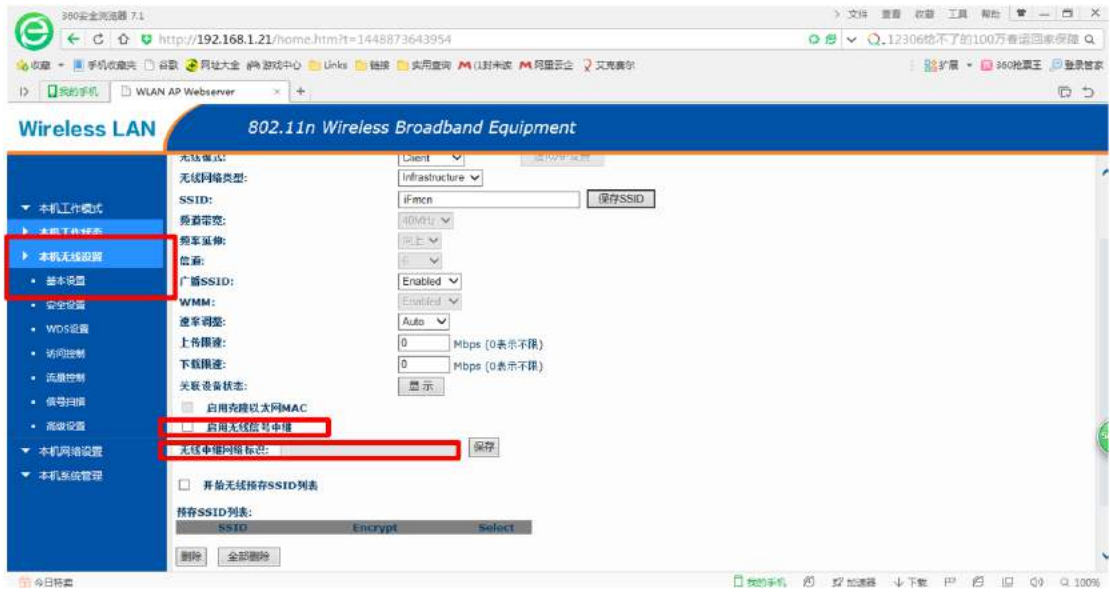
360安全浏览器 7.1

文件 查看 收藏 工具 帮助

http://192.168.1.21/home.htm?t=1448873643954

12306绝不了的100万春运回家保障

收藏 手机收藏夹 谷歌 网址大全 游戏中心 Links 链接 实用查询 (1封未读 网易云会 艾克赛尔

扩展 360抢票王 登录管家

我的手机 WLAN AP Webserver +

Wireless LAN

802.11n Wireless Broadband Equipment

本机工作模式

本机工作状态

本机无线设置

基本设置

安全设置

WDS设置

访问控制

流量控制

信号扫描

高级设置

本机网络设置

本机系统管理

无线模式: Client

无线网络类型: Infrastructure

SSID: iFmcn 保存SSID

频道带宽: 40MHz

频率延伸: 向上

信道: 6

广播SSID: Enabled

WMM: Enabled

速率调整: Auto

上传限速: 0 Mbps (0表示不限)

下载限速: 0 Mbps (0表示不限)

关联设备状态: 显示

启用克隆以太网MAC

启用无线信号中继

无线中继网络标识: 保存

开始无线搜寻SSID列表

搜寻SSID列表:

| SSID | Encrypt | Select |
|---|---|---|

删除 全部删除

今日特卖

我的手机 加速器 下载 100%